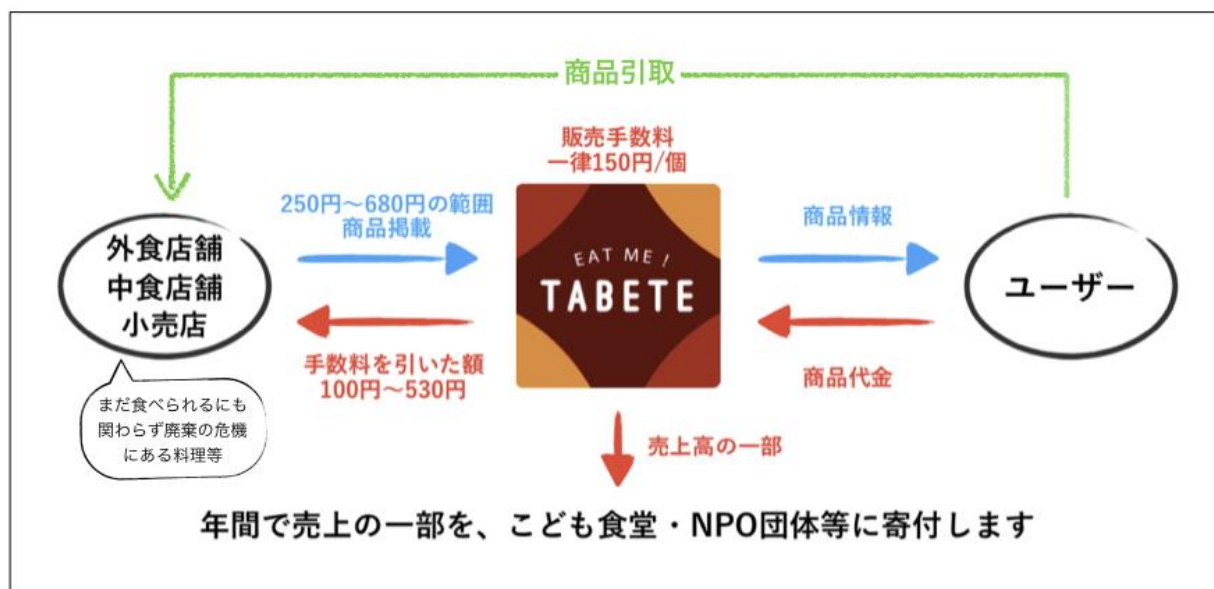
商品引取

販売手数料
一律150円/個

250円〜680円の範囲
商品掲載

外食店舗
中食店舗
小売店

EAT ME !
TABETE

商品情報

ユーザー

手数料を引いた額
100円〜530円

商品代金

まだ食べられるにも関わらず廃棄の危機にある料理等

売上高の一部

年間で売上の一部を、こども食堂・NPO団体等に寄付します